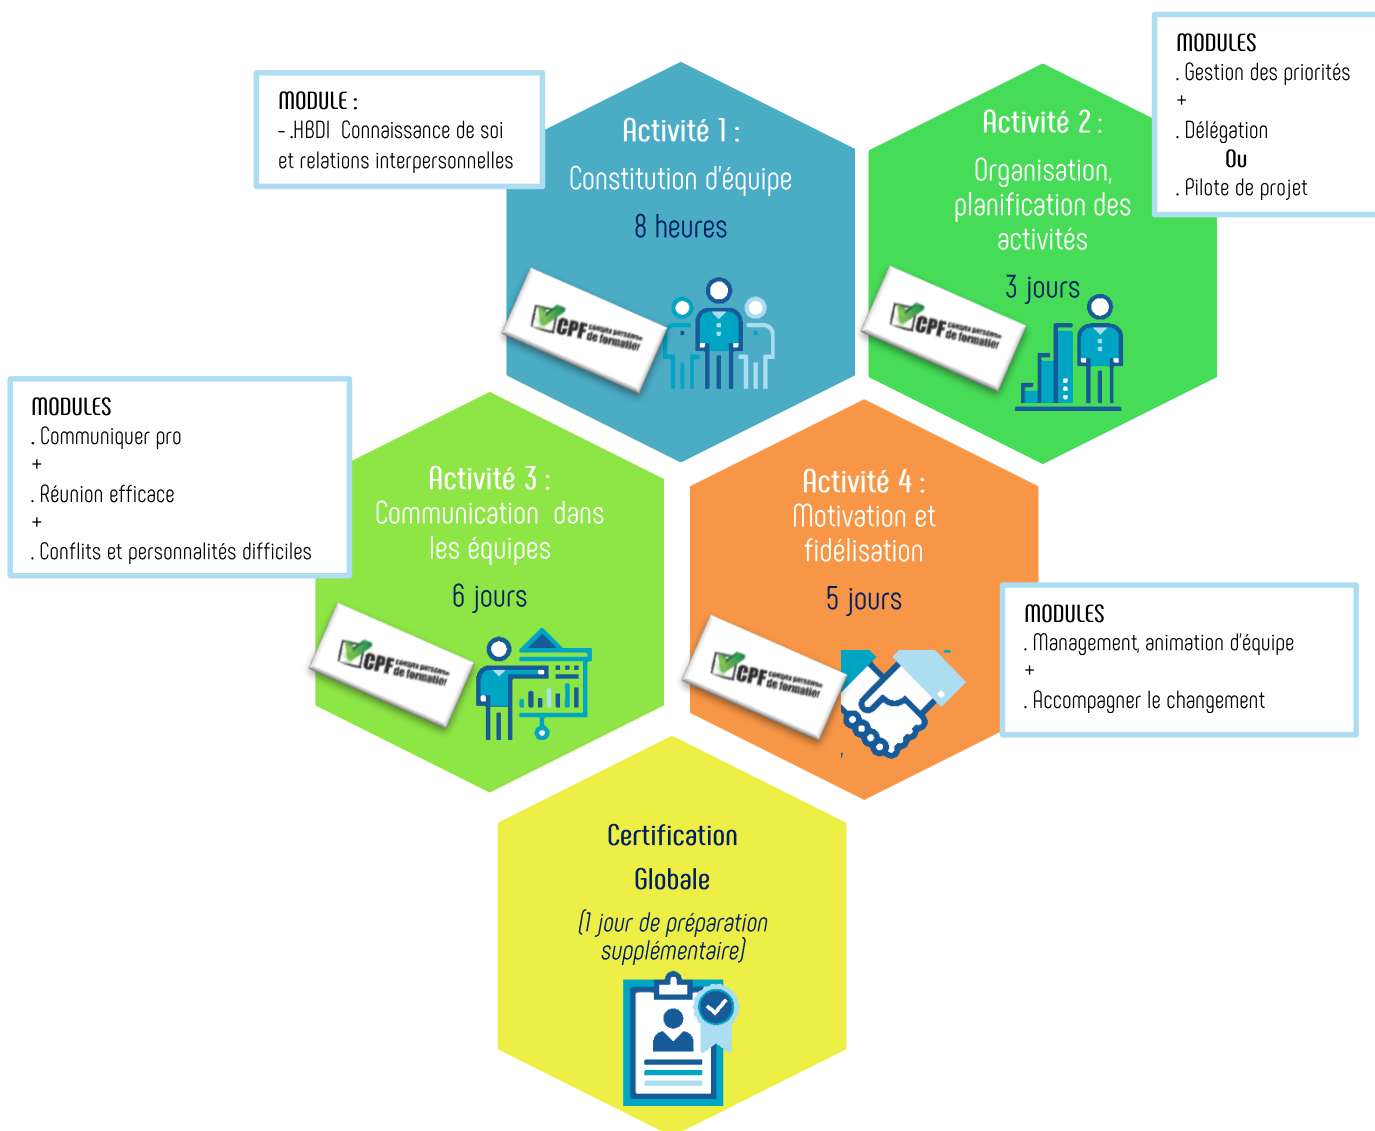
MODULE :
- .HBDI Connaissance de soi et relations interpersonnelles

Activité 1 :
Constitution d'équipe
8 heures

CPF compte personnel de formation

MODULES
. Gestion des priorités
+
. Délégation
Ou
. Pilote de projet

Activité 2 :
Organisation, planification des activités
3 jours

CPF compte personnel de formation

MODULES
. Communiquer pro
+
. Réunion efficace
+
. Conflits et personnalités difficiles

Activité 3 :
Communication dans les équipes
6 jours

CPF compte personnel de formation

Activité 4 :
Motivation et fidélisation
5 jours

CPF compte personnel de formation

MODULES
. Management, animation d'équipe
+
. Accompagner le changement

Certification Globale
(1 jour de préparation supplémentaire)